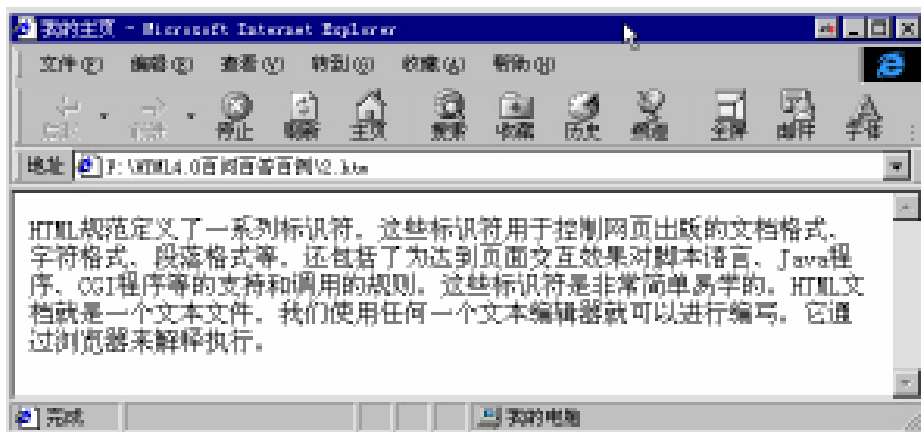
我的主页 - Microsoft Internet Explorer

文件(F) 编辑(E) 查看(V) 转到(G) 收藏(A) 帮助(H)

后退 前进 停止 刷新 主页 搜索 收藏 历史 频道 全屏 邮件 字体

地址 F:\HTML4.0百问百答百例\2.htm

HTML规范定义了一系列标识符，这些标识符用于控制网页出版的文档格式、字符格式、段落格式等，还包括了为达到页面交互效果对脚本语言、Java程序、CGI程序等的支持和调用的规则。这些标识符是非常简单易学的。HTML文档就是一个文本文件，我们使用任何一个文本编辑器就可以进行编写，它通过浏览器来解释执行。

完成 我的电脑